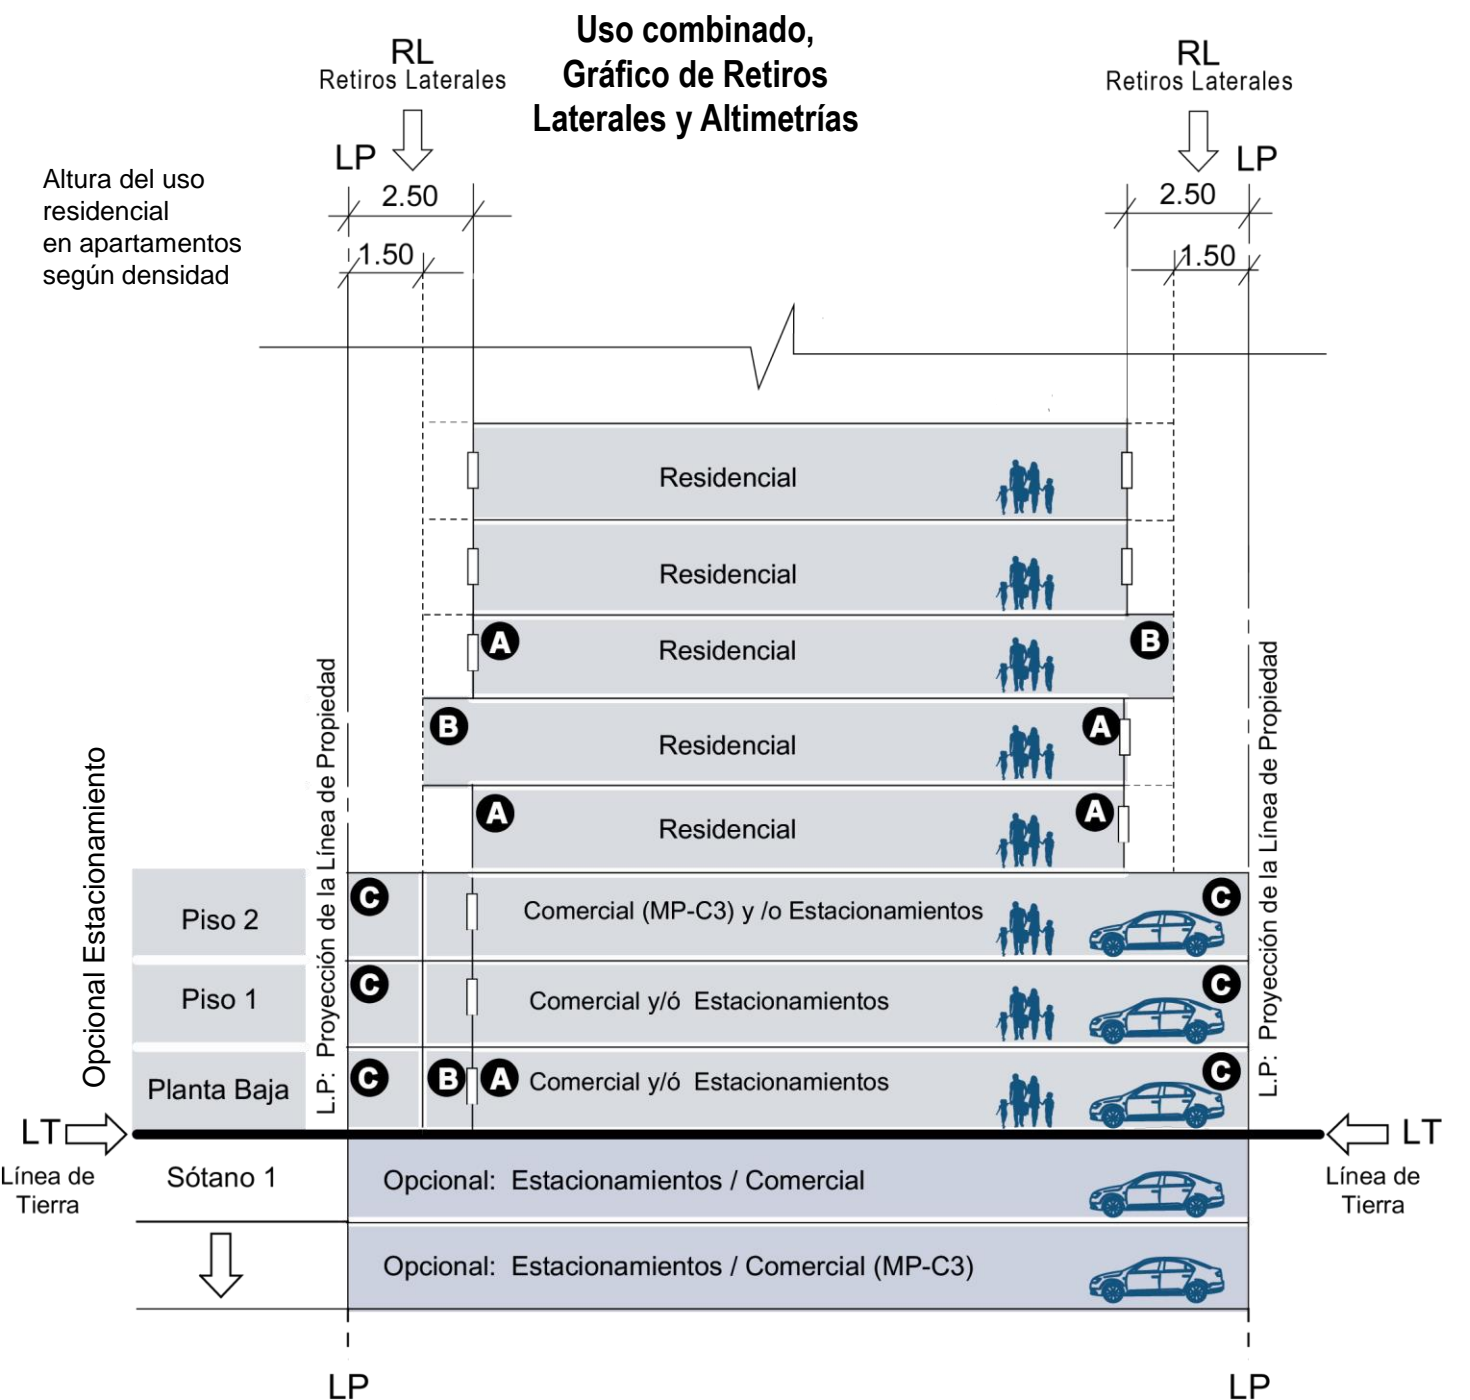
RL
Retiros Laterales

Uso combinado,
Gráfico de Retiros
Laterales y Altimetrías

RL
Retiros Laterales

LP

LP

Altura del uso residencial en apartamentos según densidad

2.50
1.50

2.50
1.50

Residencial

Residencial

A Residencial B

B Residencial A

A Residencial A

Opcional Estacionamiento

L.P.: Proyección de la Línea de Propiedad

L.P.: Proyección de la Línea de Propiedad

Piso 2
C Comercial (MP-C3) y /o Estacionamientos C

Piso 1
C Comercial y/ó Estacionamientos C

Planta Baja
C B A Comercial y/ó Estacionamientos C

LT
Línea de Tierra

LT
Línea de Tierra

Sótano 1
Opcional: Estacionamientos / Comercial

Opcional: Estacionamientos / Comercial (MP-C3)

LP

LP